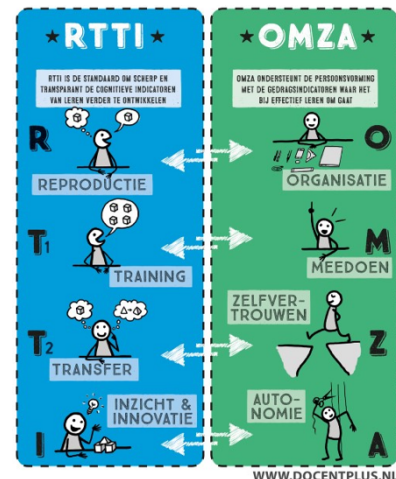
★ RTTI ★

RTTI IS DE STANDAARD OM SCHERP EN TRANSPARANT DE COGNITIEVE INDICATOREN VAN LEREN VERDER TE ONTWIKKELEN

R

REPRODUCTIE

T1

TRAINING

T2

$\Delta + 4$

TRANSFER

I

INZICHT & INNOVATIE

★ OMZA ★

OMZA ONDERSTEUNT DE PERSOONSVORMING MET DE GEDRAGSINDICATOREN WAAR HET BIJ EFFECTIEF LEREN OM GAAT

O

ORGANISATIE

M

MEEDOEN

ZELFVERTROUWEN

Z

AUTONOMIE

A

WWW.DOCENTPLUS.NL